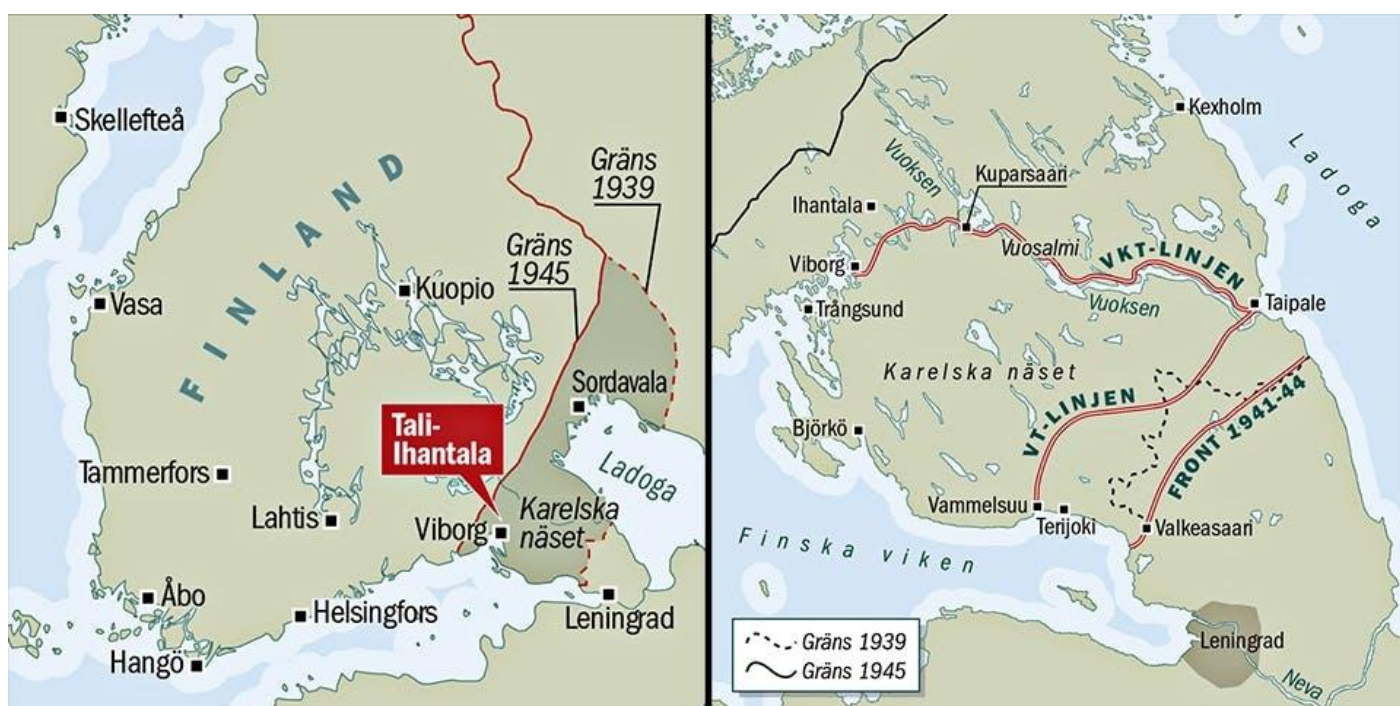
Skellefteå
FINLAND
Gräns 1939
Gräns 1945
Kuopio
Vasa
Sordavala
Tali-Ihantala
Ladoga
Tammerfors
Karelska näset
Lahtis
Viborg
Åbo
Helsingfors
Leningrad
Hangö

Kexholm
Ladoga
Vuoksen
Kuparsaari
Ihantala
Vuosalmi
VKT-LINJEN
Viborg
Vuoksen
Taipale
Trångsund
Karelska näset
VT-LINJEN
Björkö
FRONT 1941-44
Vammelsuu
Terijoki
Valkeasaari
Finska viken
Gräns 1939
Gräns 1945
Leningrad
Neva